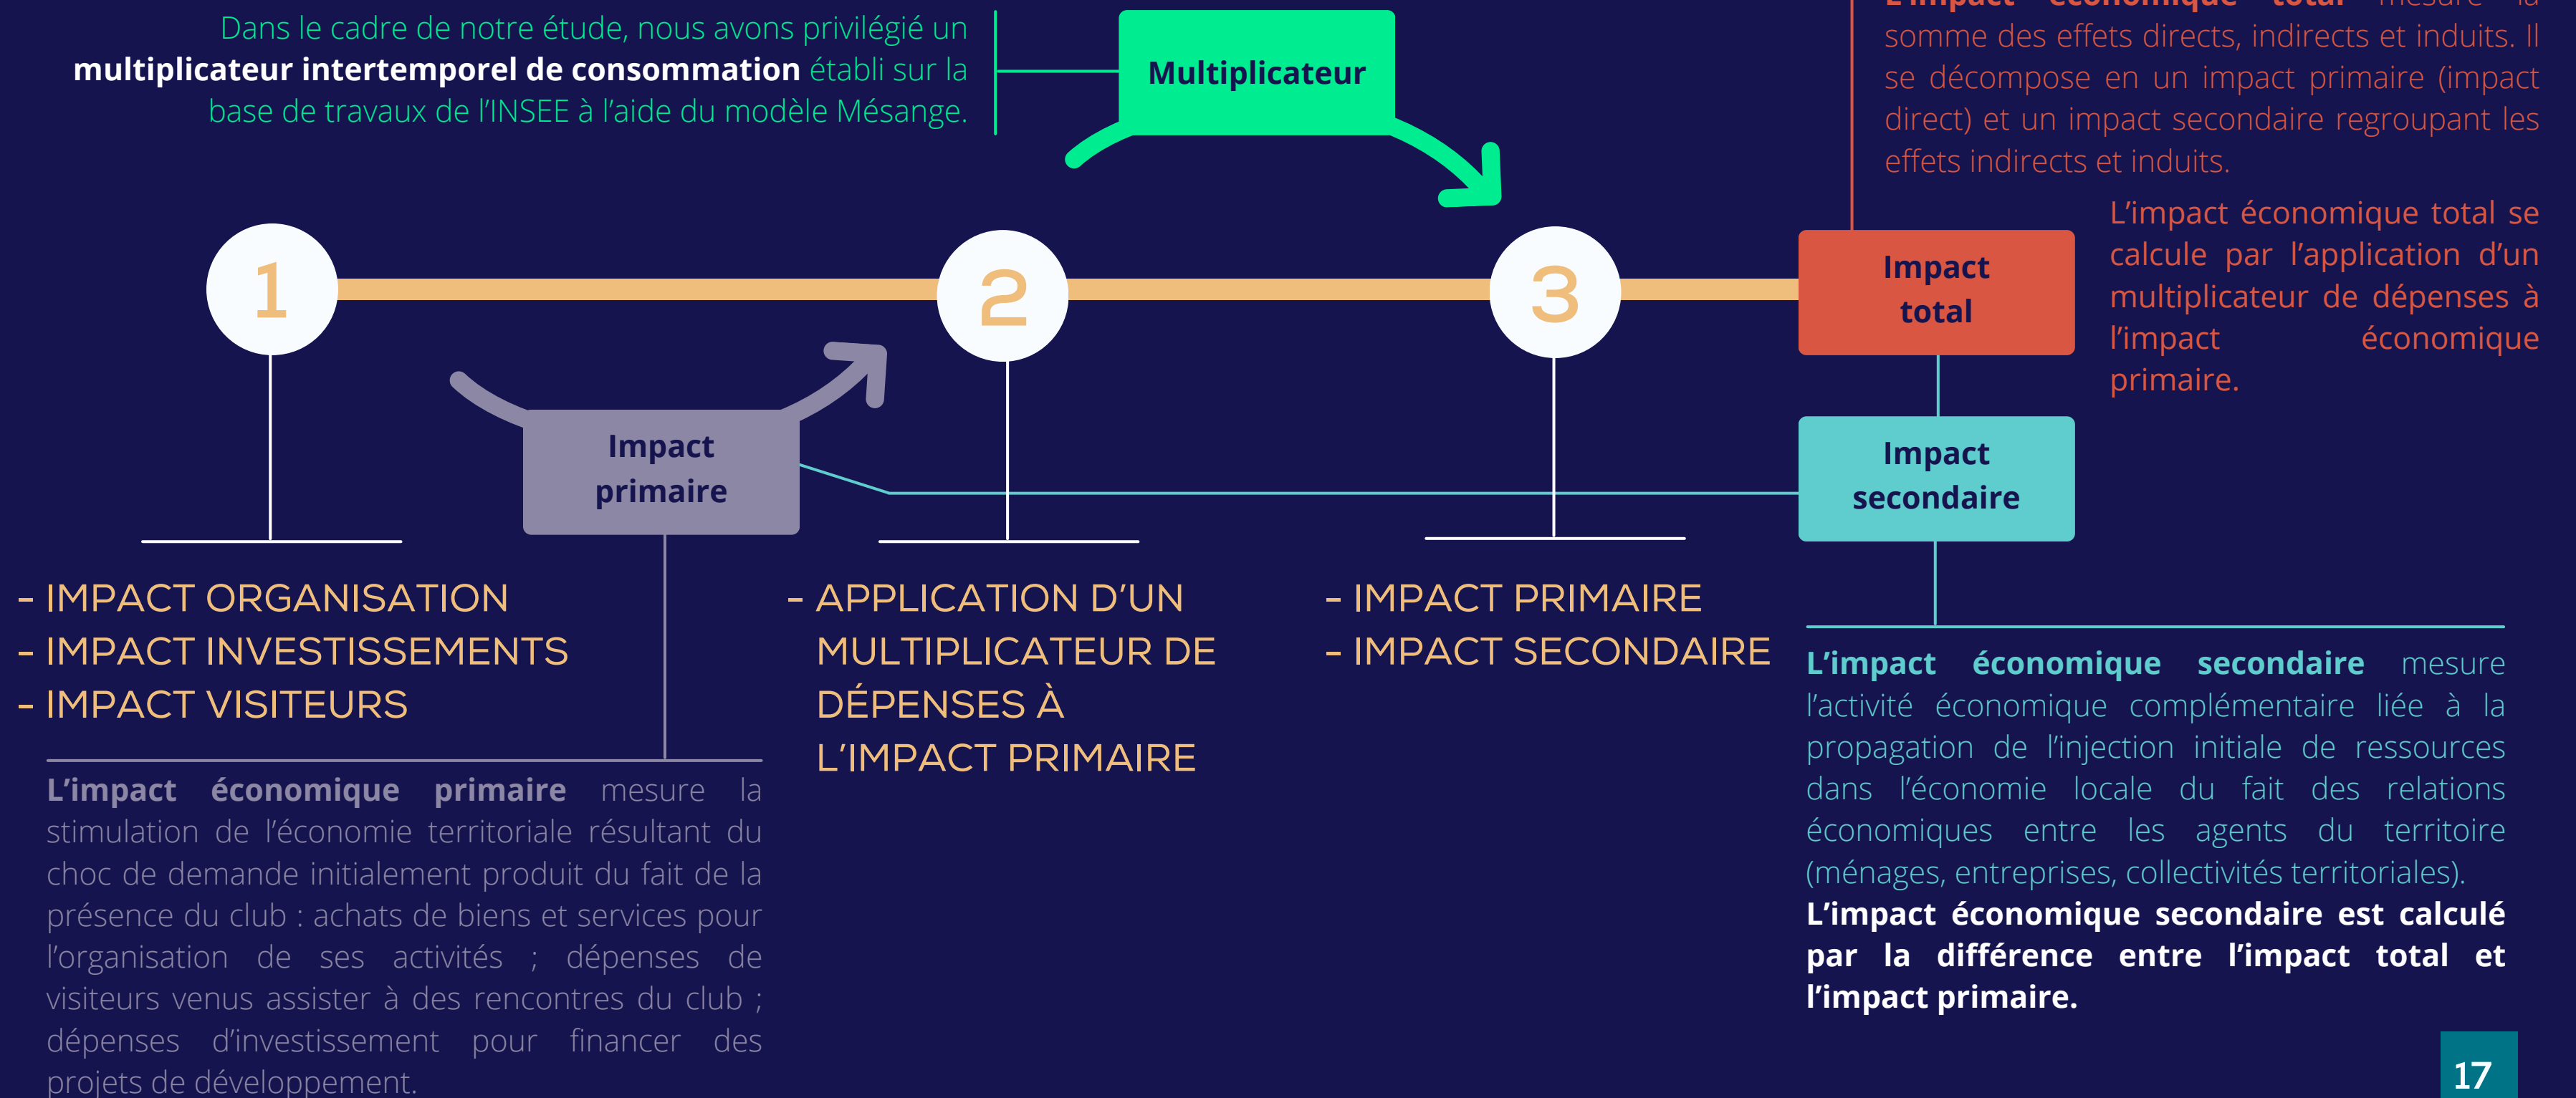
Dans le cadre de notre étude, nous avons privilégié un **multiplicateur intertemporel de consommation** établi sur la base de travaux de l'INSEE à l'aide du modèle Mésange.

Multiplicateur

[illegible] mesure la somme des effets directs, indirects et induits. Il se décompose en un impact primaire (impact direct) et un impact secondaire regroupant les effets indirects et induits.

L'impact économique total se calcule par l'application d'un multiplicateur de dépenses à l'impact économique primaire.

1

2

3

Impact total

Impact primaire

Impact secondaire

- IMPACT ORGANISATION
- IMPACT INVESTISSEMENTS
- IMPACT VISITEURS

- APPLICATION D'UN MULTIPLICATEUR DE DÉPENSES À L'IMPACT PRIMAIRE

- IMPACT PRIMAIRE
- IMPACT SECONDAIRE

**L'impact économique primaire** mesure la stimulation de l'économie territoriale résultant du choc de demande initialement produit du fait de la présence du club : achats de biens et services pour l'organisation de ses activités ; dépenses de visiteurs venus assister à des rencontres du club ; dépenses d'investissement pour financer des projets de développement.

**L'impact économique secondaire** mesure l'activité économique complémentaire liée à la propagation de l'injection initiale de ressources dans l'économie locale du fait des relations économiques entre les agents du territoire (ménages, entreprises, collectivités territoriales).
**L'impact économique secondaire est calculé par la différence entre l'impact total et l'impact primaire.**

17